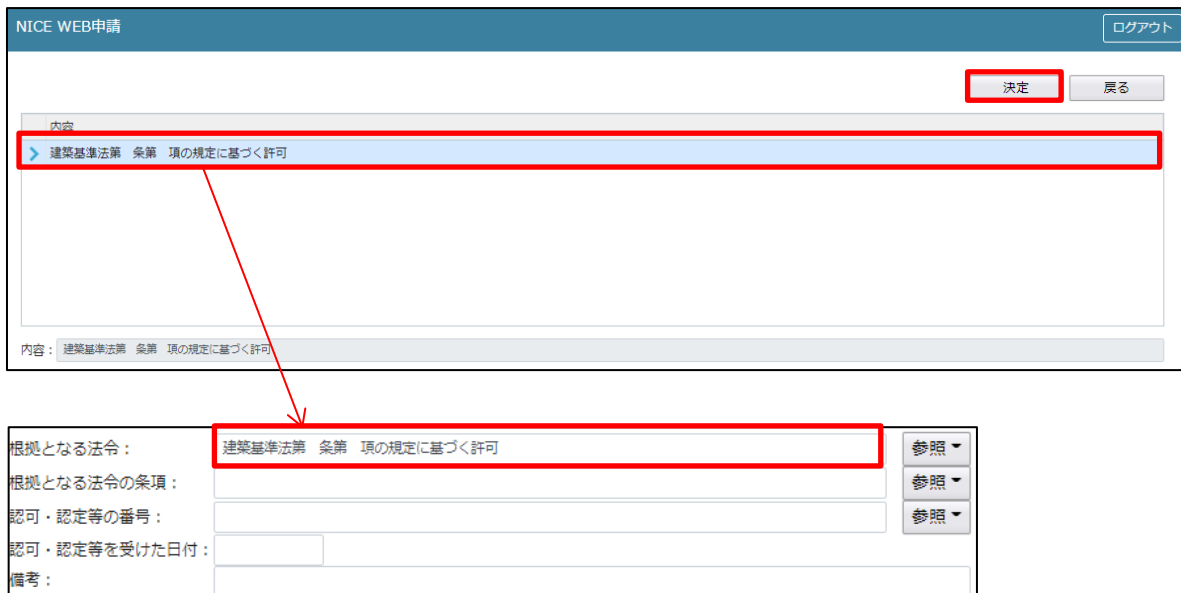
NICE WEB申請

ログアウト

決定

戻る

内容

建築基準法第　条第　項の規定に基づく許可

内容：建築基準法第　条第　項の規定に基づく許可

根拠となる法令：建築基準法第　条第　項の規定に基づく許可

参照

根拠となる法令の条項：

参照

認可・認定等の番号：

参照

認可・認定等を受けた日付：

備考：